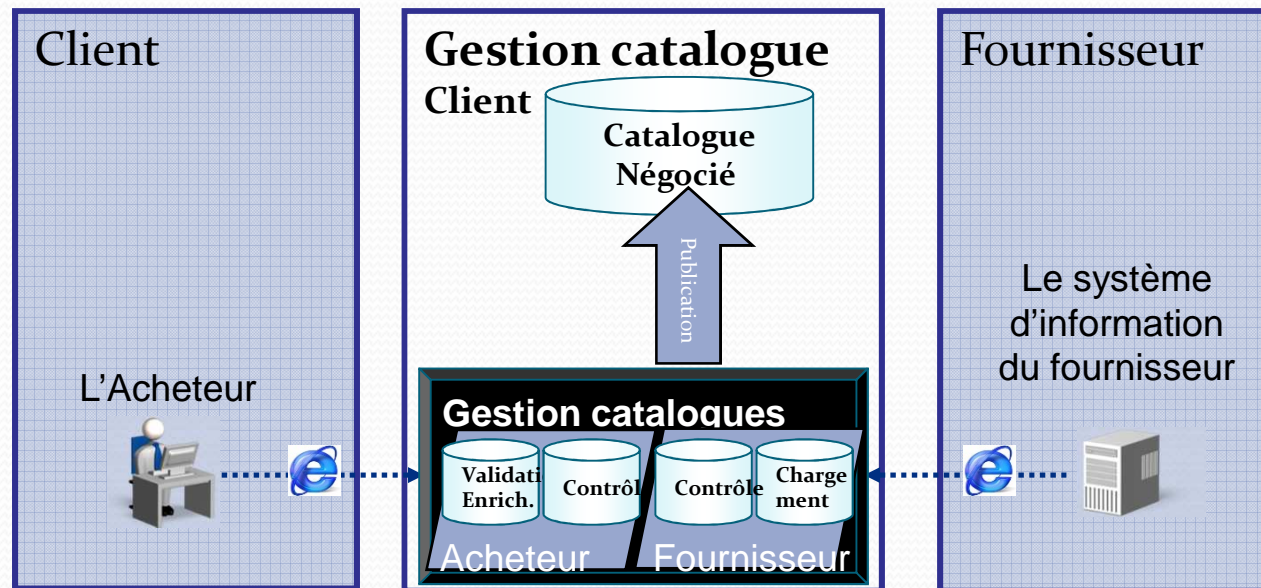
Client

Gestion catalogue
Client

Catalogue
Négocié

Publication

Fournisseur

Le système d'information du fournisseur

L'Acheteur

Gestion catalogues

Validati
Enrich.

Contrôl

Contrôle

Charge
ment

Acheteur

Fournisseur